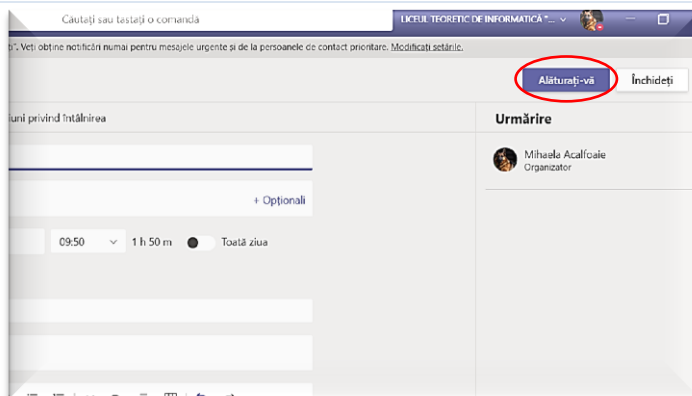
Căutați sau tastați o comandă

LICEUL TEORETIC DE INFORMATICĂ "...

b". Veți obține notificări numai pentru mesajele urgente și de la persoanele de contact prioritare. Modificați setările.

Alăturați-vă

Închideți

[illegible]iuni privind întâlnirea

+ Opționali

09:50

1 h 50 m

Toată ziua

Urmărire

Mihaela Acalfoaie
Organizator